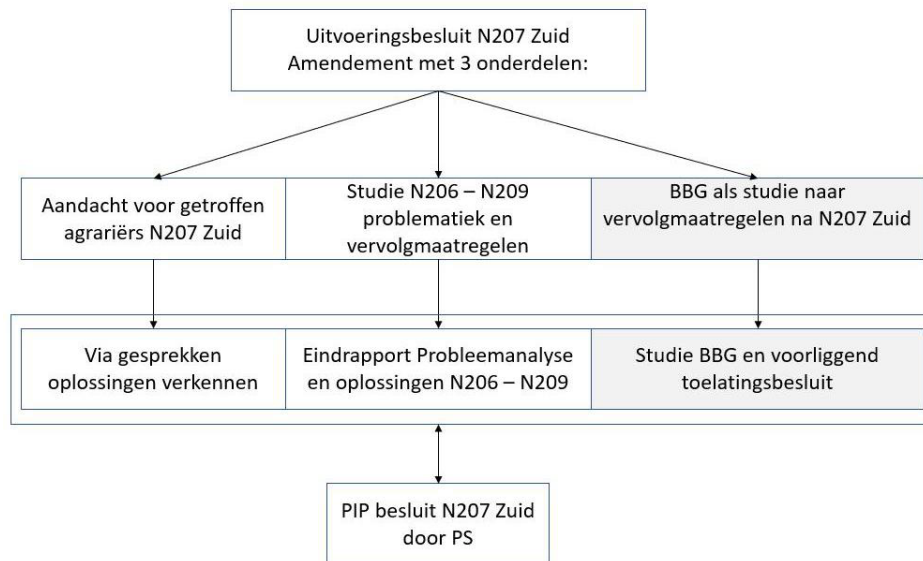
Uitvoeringsbesluit N207 Zuid
Amendement met 3 onderdelen:

Aandacht voor getroffen agrariërs N207 Zuid

Studie N206 – N209 problematiek en vervolgmaatregelen

BBG als studie naar vervolgmaatregelen na N207 Zuid

Via gesprekken oplossingen verkennen

Eindrapport Probleemanalyse en oplossingen N206 – N209

Studie BBG en voorliggend toelatingsbesluit

PIP besluit N207 Zuid door PS